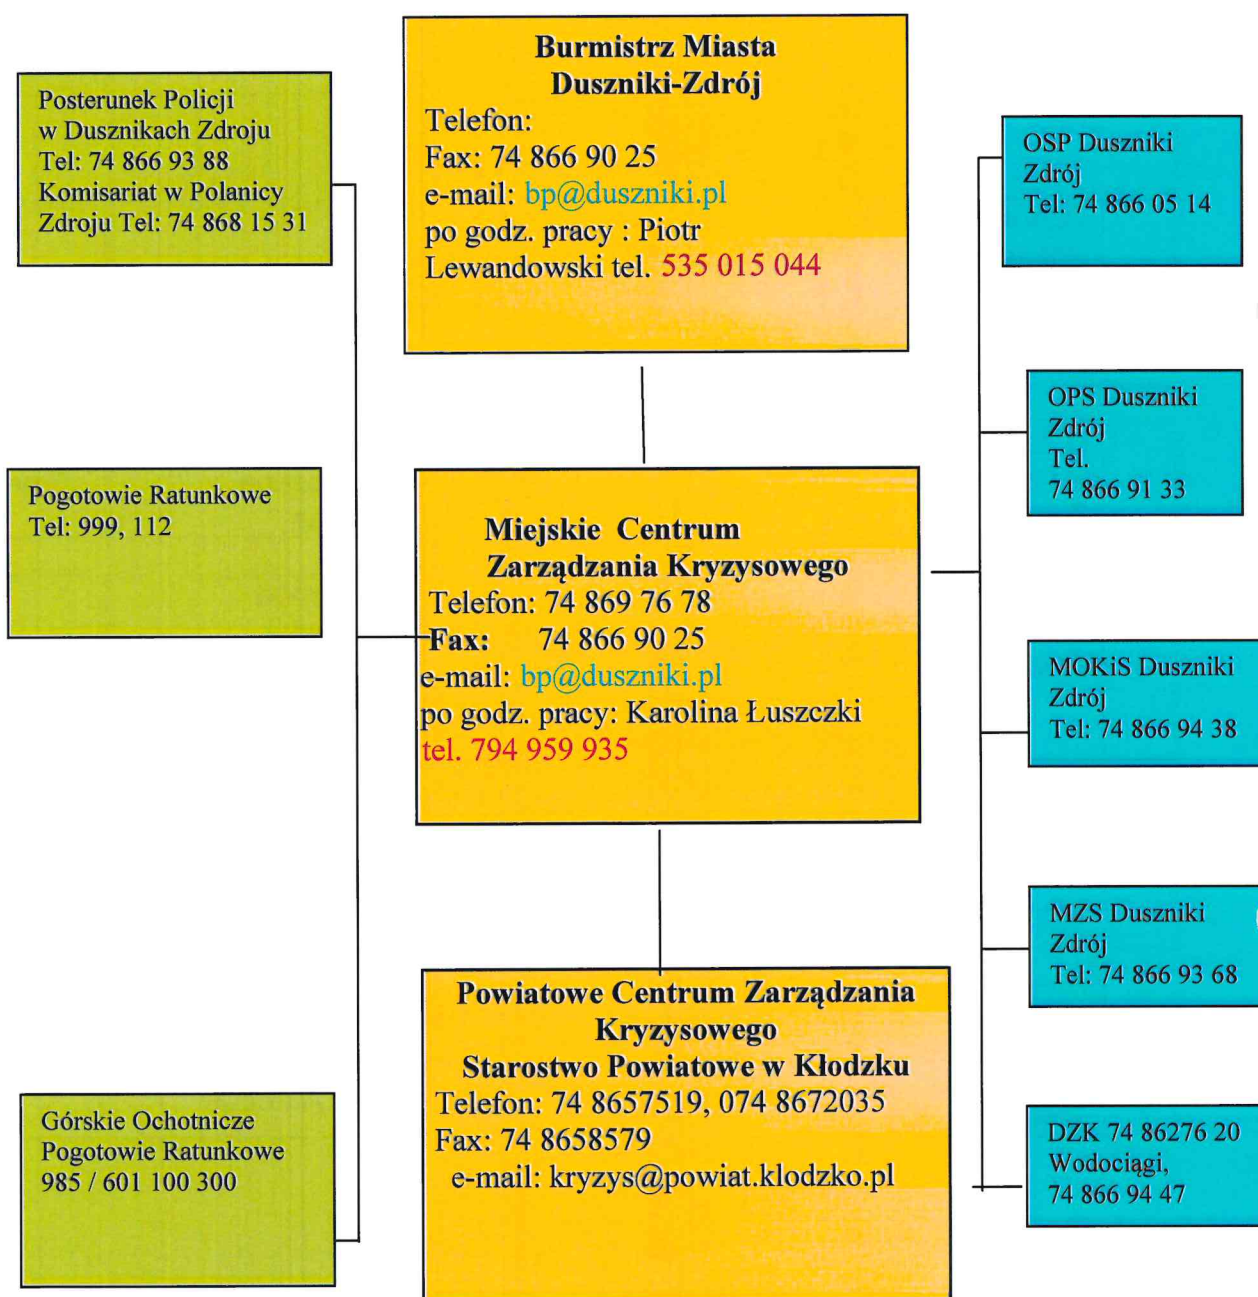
Posterunek Policji w Dusznikach Zdroju Tel: 74 866 93 88 Komisariat w Polanicy Zdroju Tel: 74 868 15 31

Burmistrz Miasta Duszniki-Zdrój
Telefon:
Fax: 74 866 90 25
e-mail: bp@duszniki.pl
po godz. pracy : Piotr Lewandowski tel. 535 015 044

OSP Duszniki Zdrój
Tel: 74 866 05 14

OPS Duszniki Zdrój
Tel.
74 866 91 33

Pogotowie Ratunkowe
Tel: 999, 112

Miejskie Centrum Zarządzania Kryzysowego
Telefon: 74 869 76 78
Fax: 74 866 90 25
e-mail: bp@duszniki.pl
po godz. pracy: Karolina Łuszczki
tel. 794 959 935

MOKiS Duszniki Zdrój
Tel: 74 866 94 38

MZS Duszniki Zdrój
Tel: 74 866 93 68

Powiatowe Centrum Zarządzania Kryzysowego
Starostwo Powiatowe w Kłodzku
Telefon: 74 8657519, 074 8672035
Fax: 74 8658579
e-mail: kryzys@powiat.klodzko.pl

Górskie Ochotnicze Pogotowie Ratunkowe
985 / 601 100 300

DZK 74 86276 20
Wodociągi,
74 866 94 47